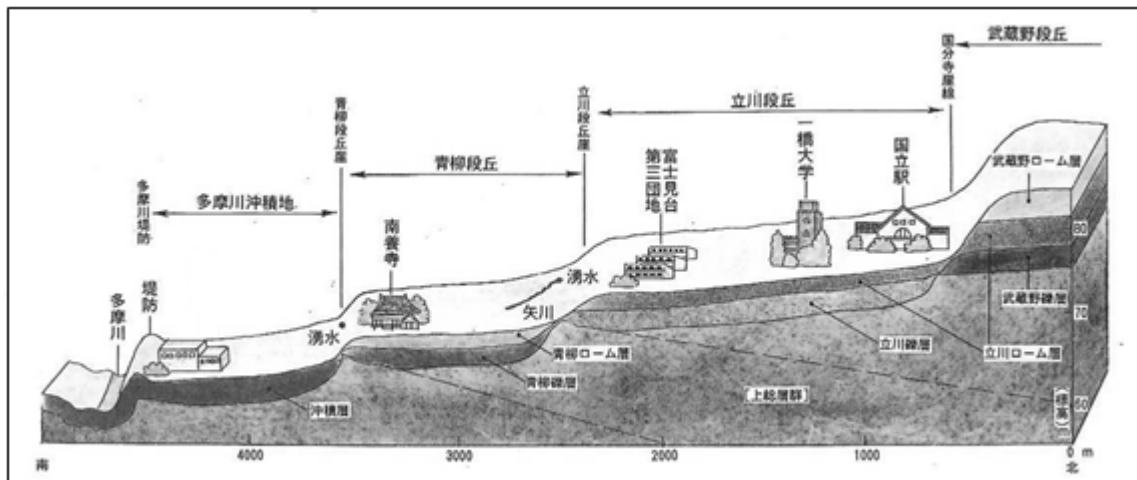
武蔵野段丘

国分寺崖線

立川段丘

立川段丘崖

青柳段丘崖

青柳段丘

多摩川堤防

多摩川沖積地

一橋大学

国立駅

第三団地

富士見台

南養寺

武蔵野ローム層

80

湧水

矢川

湧水

堤防

多摩川

武蔵野礫層

70

立川礫層

立川ローム層

青柳ローム層

青柳礫層

上総層群

沖積層

標高

60

南

4000

3000

2000

1000

0 m

北